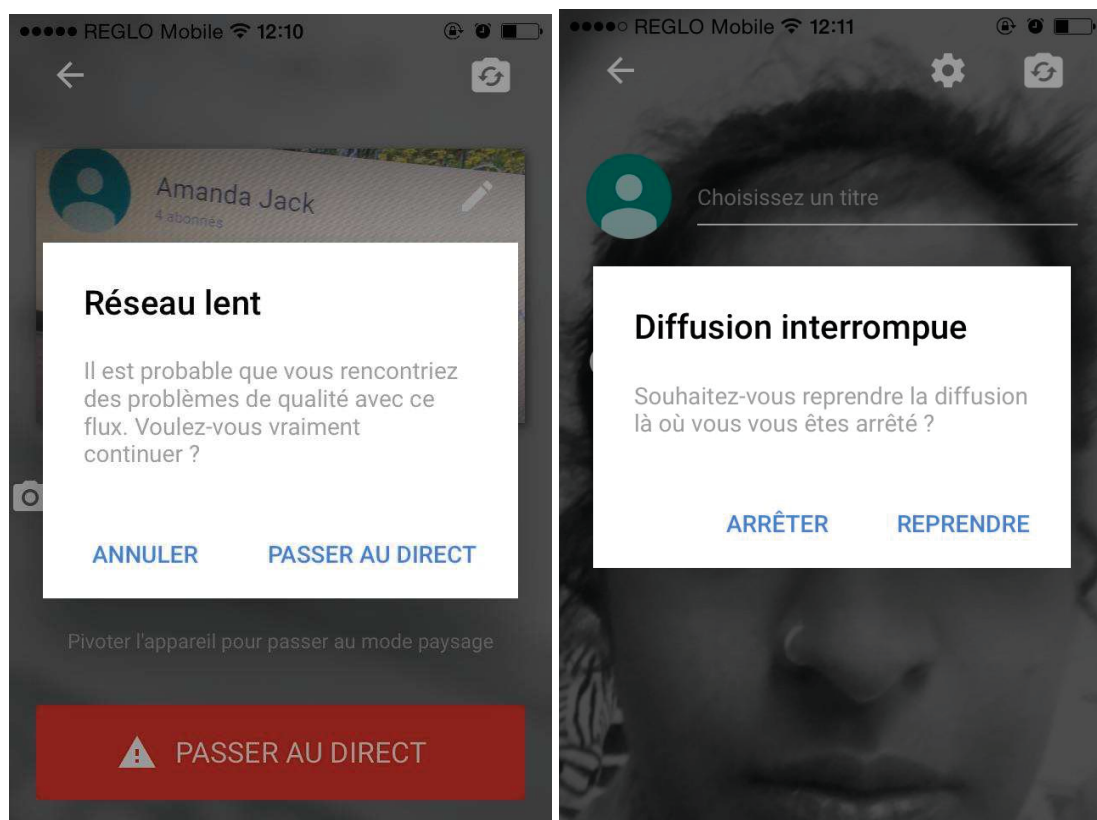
●●●●● REGLO Mobile 12:10

Amanda Jack
4 abonnés

Réseau lent

Il est probable que vous rencontriez des problèmes de qualité avec ce flux. Voulez-vous vraiment continuer ?

ANNULER PASSER AU DIRECT

Pivoter l'appareil pour passer au mode paysage

PASSER AU DIRECT

●●●●○ REGLO Mobile 12:11

Choisissez un titre

Diffusion interrompue

Souhaitez-vous reprendre la diffusion là où vous vous êtes arrêté ?

ARRÊTER REPRENDRE